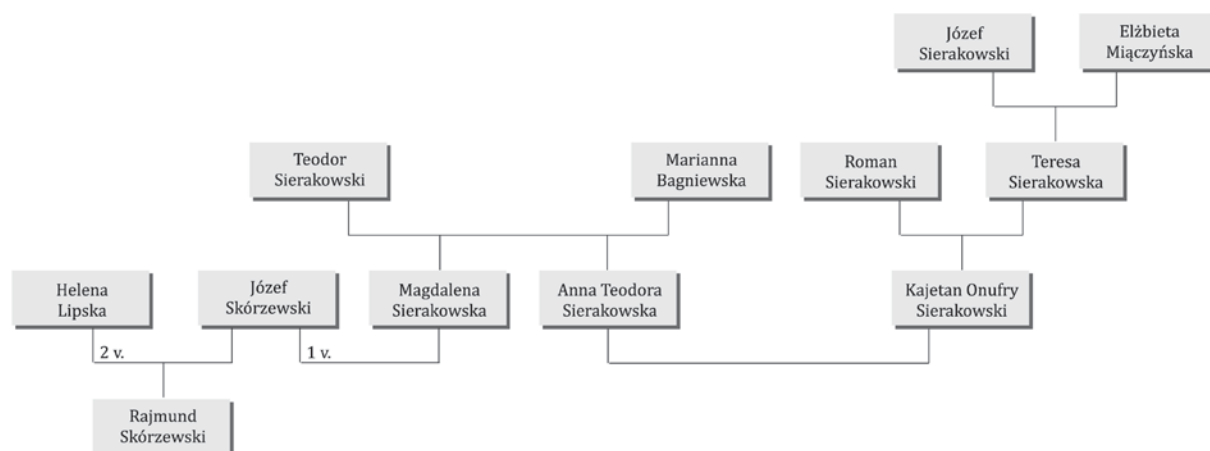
Józef Sierakowski

Elżbieta Miączyńska

Teodor Sierakowski

Marianna Bagniewska

Roman Sierakowski

Teresa Sierakowska

Helena Lipska

Józef Skórzewski

Magdalena Sierakowska

Anna Teodora Sierakowska

Kajetan Onufry Sierakowski

2 v.

1 v.

Rajmund Skórzewski